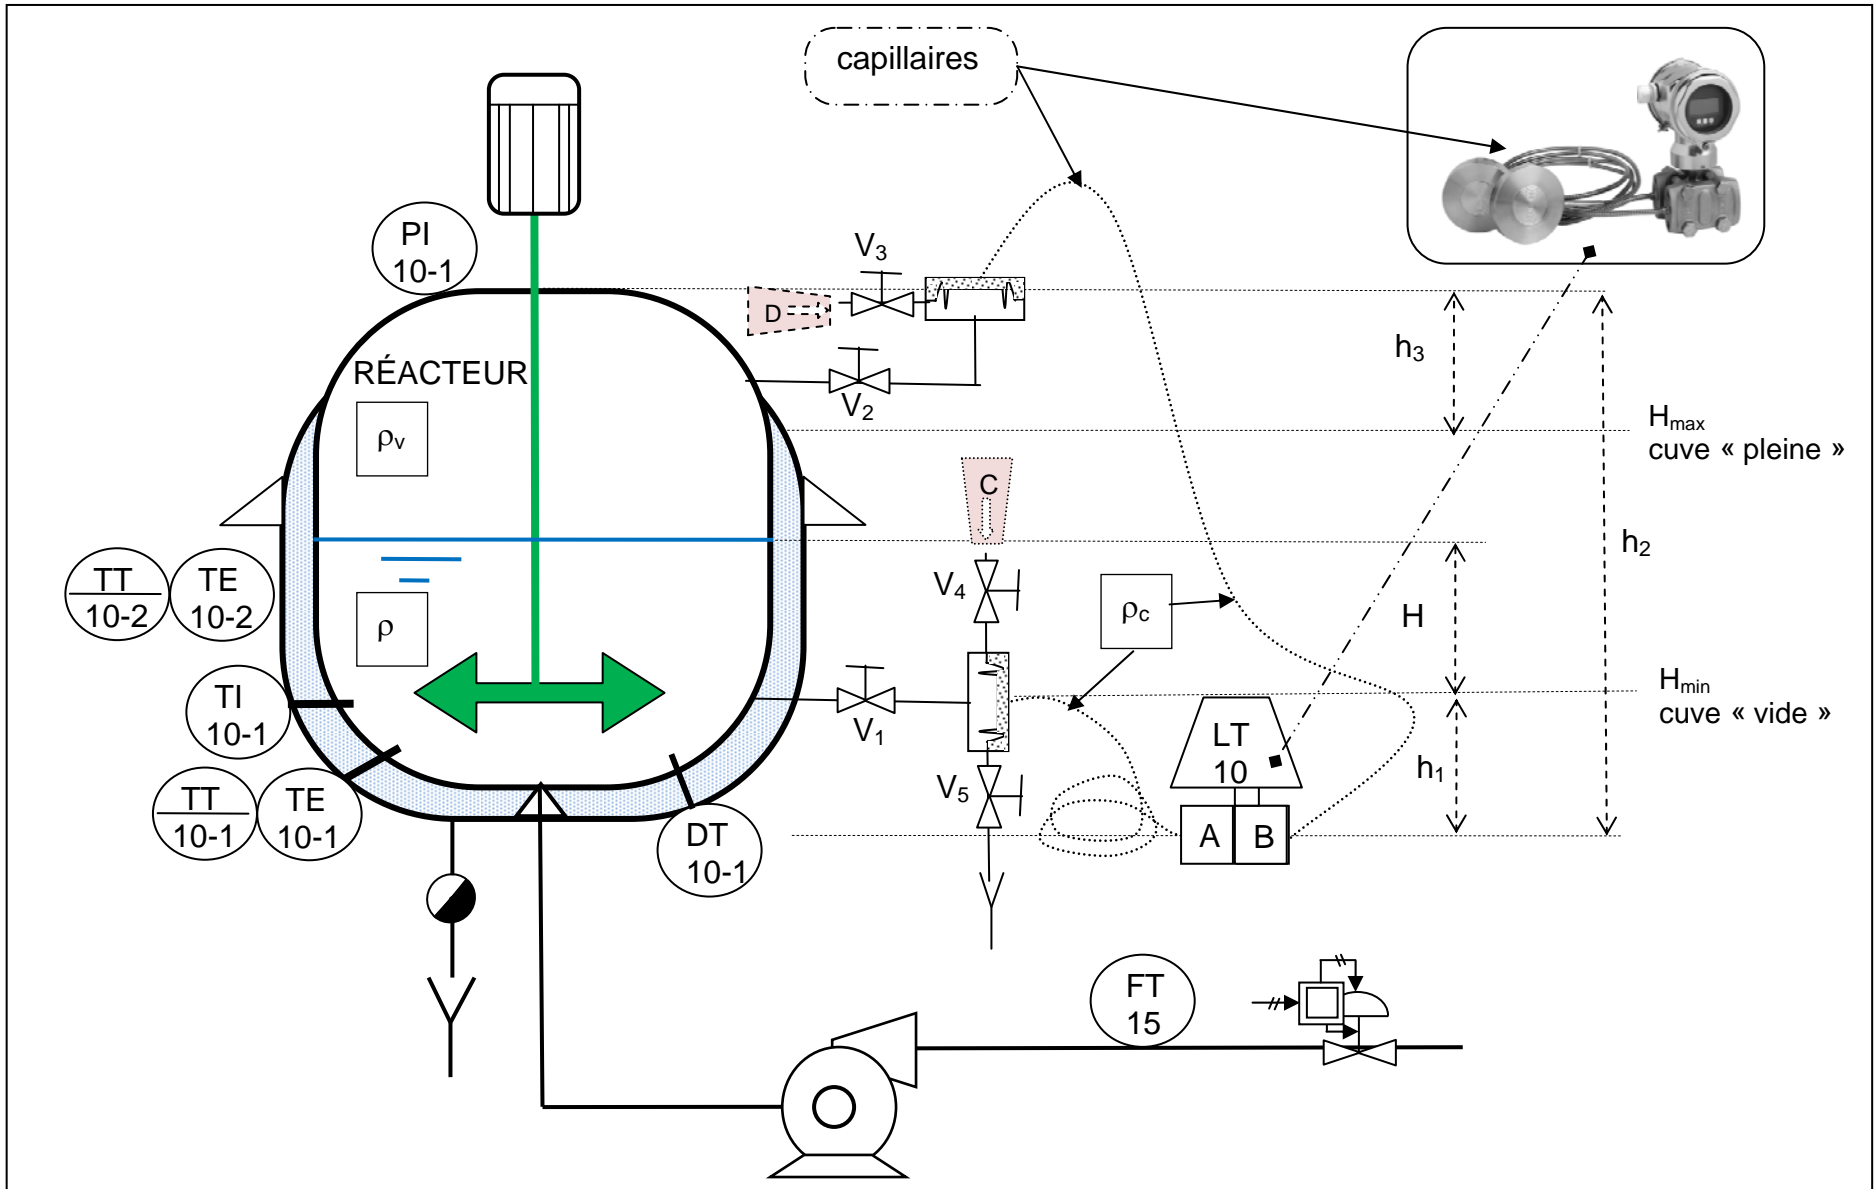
capillaires

PI 10-1

$V_3$

D

RÉACTEUR

$V_2$

$\rho_v$

$h_3$

$H_{max}$ cuve « pleine »

C

$h_2$

TT 10-2

TE 10-2

$V_4$

$\rho_c$

H

$\rho$

$H_{min}$ cuve « vide »

TI 10-1

$V_1$

LT 10

$h_1$

TT 10-1

TE 10-1

$V_5$

A

B

DT 10-1

FT 15